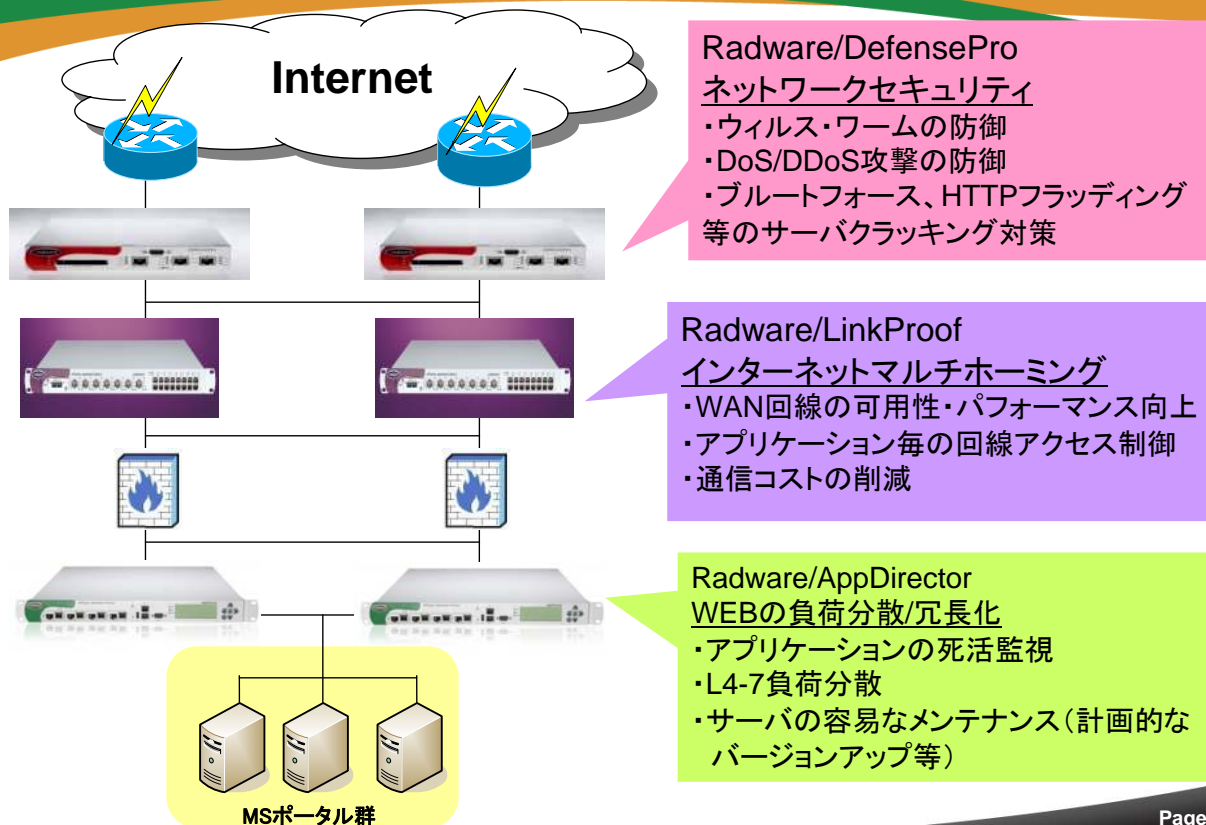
Internet

Radware/DefensePro
ネットワークセキュリティ
・ウィルス・ワームの防御
・DoS/DDoS攻撃の防御
・ブルートフォース、HTTPフラッディング等のサーバクラッキング対策

Radware/LinkProof
インターネットマルチホーミング
・WAN回線の可用性・パフォーマンス向上
・アプリケーション毎の回線アクセス制御
・通信コストの削減

Radware/AppDirector
WEBの負荷分散/冗長化
・アプリケーションの死活監視
・L4-7負荷分散
・サーバの容易なメンテナンス（計画的なバージョンアップ等）

MSポータル群

Page